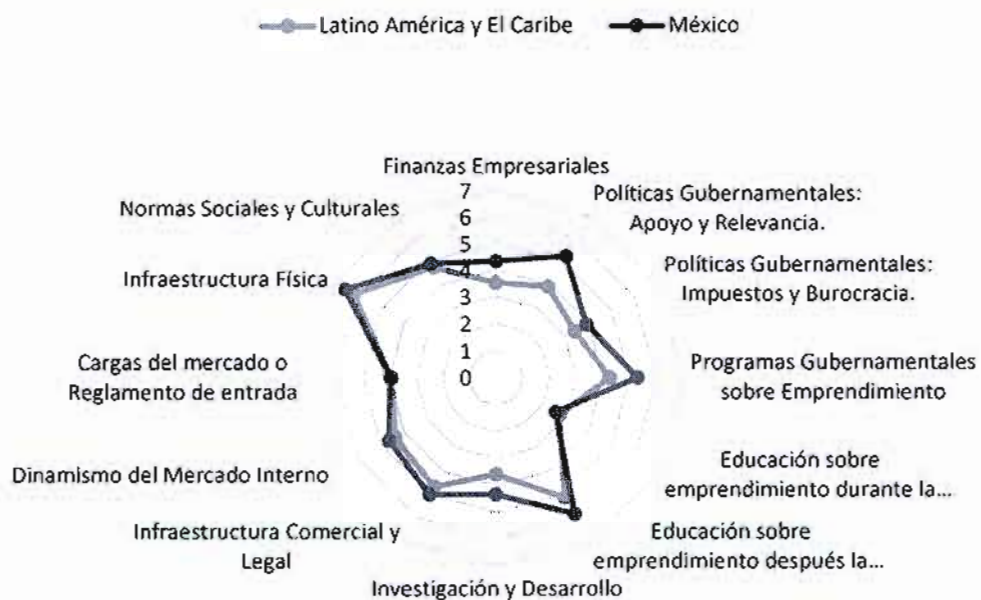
Latino América y El Caribe    México

Finanzas Empresariales
7
6
5
4
3
2
1
0

Políticas Gubernamentales: Apoyo y Relevancia.

Políticas Gubernamentales: Impuestos y Burocracia.

Programas Gubernamentales sobre Emprendimiento

Educación sobre emprendimiento durante la...

Educación sobre emprendimiento después la...

Investigación y Desarrollo

Infraestructura Comercial y Legal

Dinamismo del Mercado Interno

Cargas del mercado o Reglamento de entrada

Infraestructura Física

Normas Sociales y Culturales